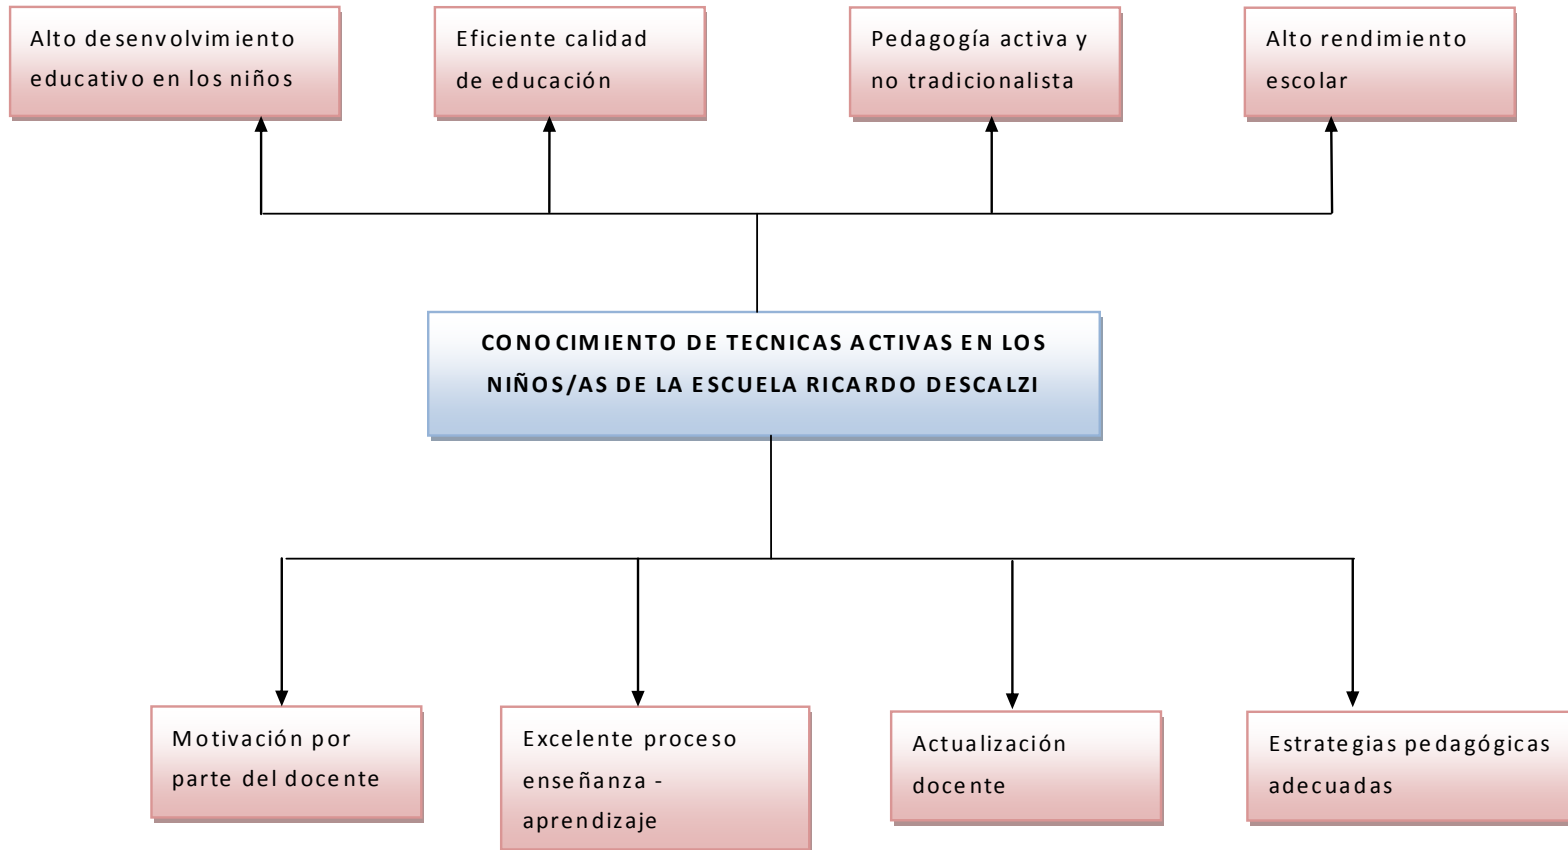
Alto desenvolvimiento educativo en los niños

Eficiente calidad de educación

Pedagogía activa y no tradicionalista

Alto rendimiento escolar

CONOCIMIENTO DE TECNICAS ACTIVAS EN LOS NIÑOS/AS DE LA ESCUELA RICARDO DESCALZI

Motivación por parte del docente

Excelente proceso enseñanza - aprendizaje

Actualización docente

Estrategias pedagógicas adecuadas